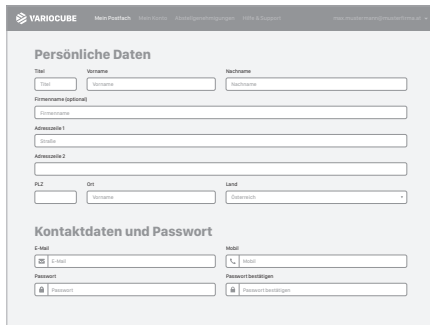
VARIOCUBE Mein Postfach Mein Konto Abstellgenehmigungen Hilfe & Support max.mustermann@musterfirma.at

Persönliche Daten

Titel
Titel

Vorname
Vorname

Nachname
Nachname

Firmenname (optional)
Firmenname

Adresszeile 1
Straße

Adresszeile 2

PLZ

Ort
Vorname

Land
Österreich

Kontaktdaten und Passwort

E-Mail
E-Mail

Mobil
Mobil

Passwort
Passwort

Passwort bestätigen
Passwort bestätigen